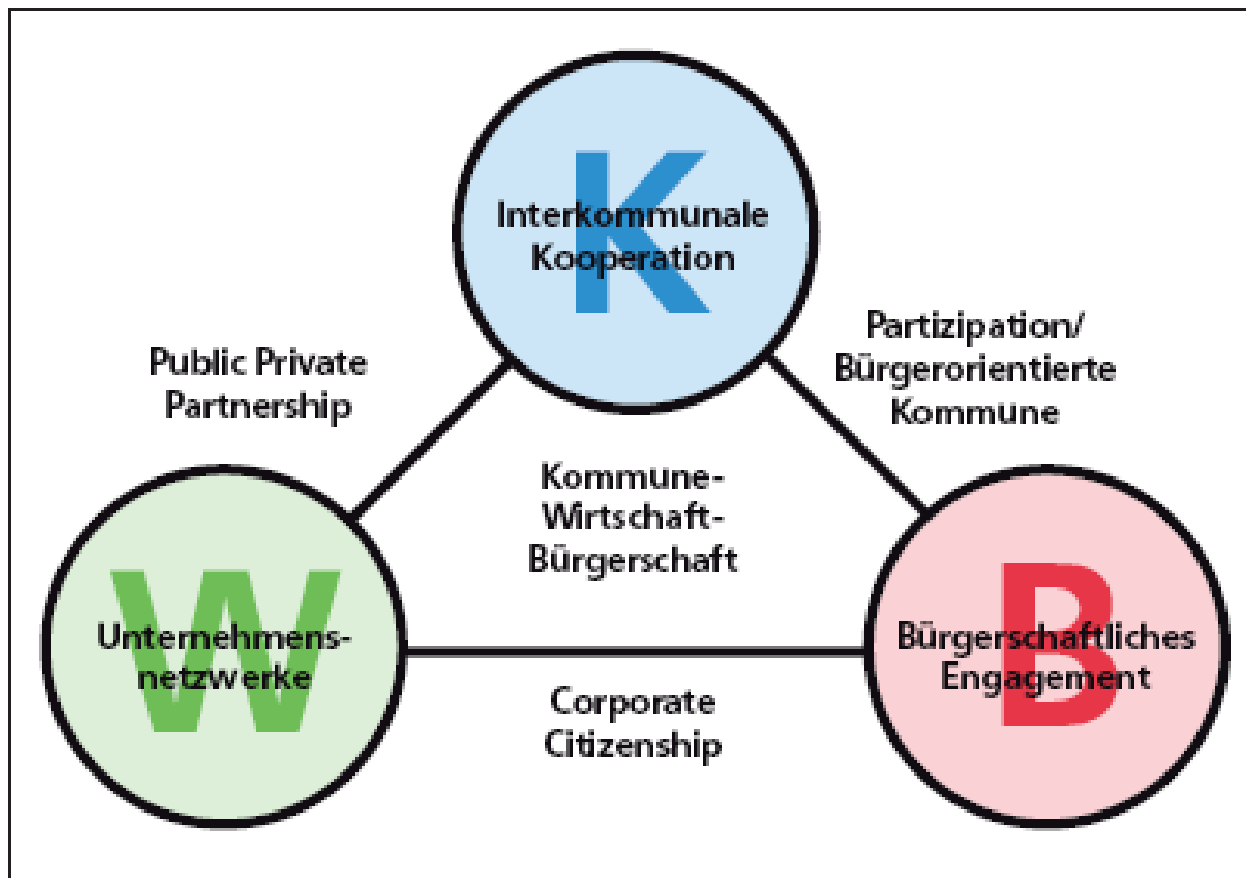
K
Interkommunale Kooperation

Public Private Partnership

Partizipation/ Bürgerorientierte Kommune

Kommune-Wirtschaft-Bürgerschaft

W
Unternehmensnetzwerke

B
Bürgerschaftliches Engagement

Corporate Citizenship